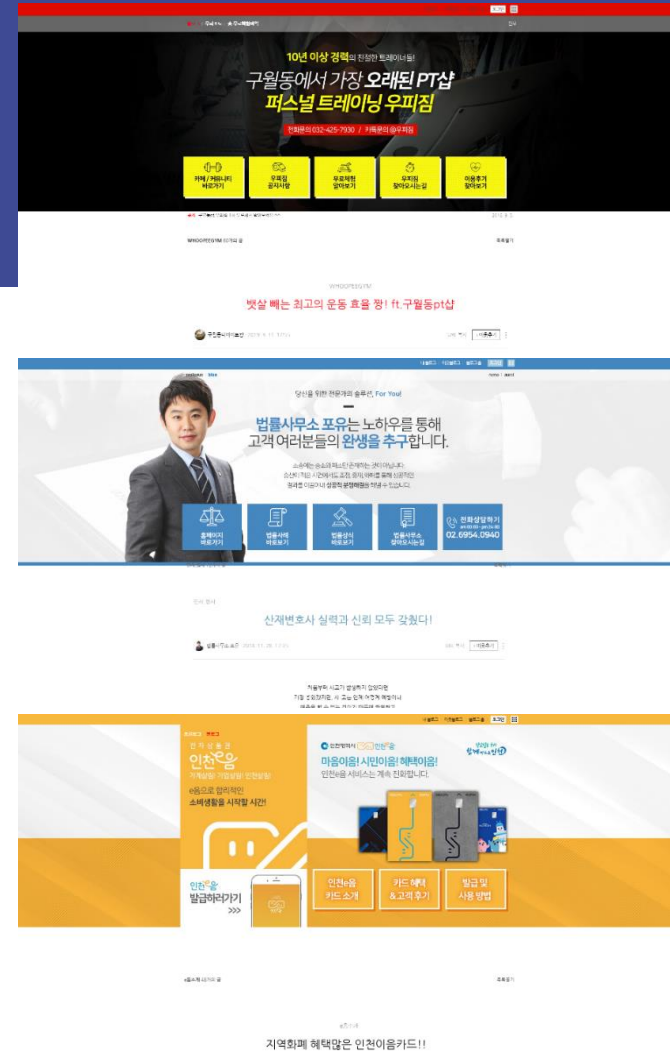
10년 이상 경력의 진정한 트레이너들!

구월동에서 가장 오래된 PT샵

퍼스널 트레이닝 우피짐

전화문의 032-426-7930 / 카톡문의 @우피짐

카페 / 커뮤니티 바로가기

우피짐 공지사항

무료체험 알아보기

우피짐 찾아오시는길

이용후기 알아보기

WHOOPEEGYM

뱃살 빼는 최고의 운동 효율 짱! ft.구월동pt샵

당신을 위한 전문가의 솔루션, For You!

법률사무소 포유는 노하우를 통해 고객 여러분들의 완생을 추구합니다.

홈페이지 바로가기

법률사례 바로보기

법률상식 바로보기

법률사무소 찾아오시는길

전화상담하기

02.6954.0940

산재변호사 실력과 신뢰 모두 갖췄다!

인천이음

마음이음! 시민이음! 혜택이음!

인천e음 서비스는 계속 진화합니다.

e음으로 합리적인 소비생활을 시작할 시간!

인천e음 발급하러가기 >>>

인천e음 카드 소개

카드 혜택 & 고객 후기

발급 및 사용 방법

지역화폐 혜택많은 인천이음카드!!